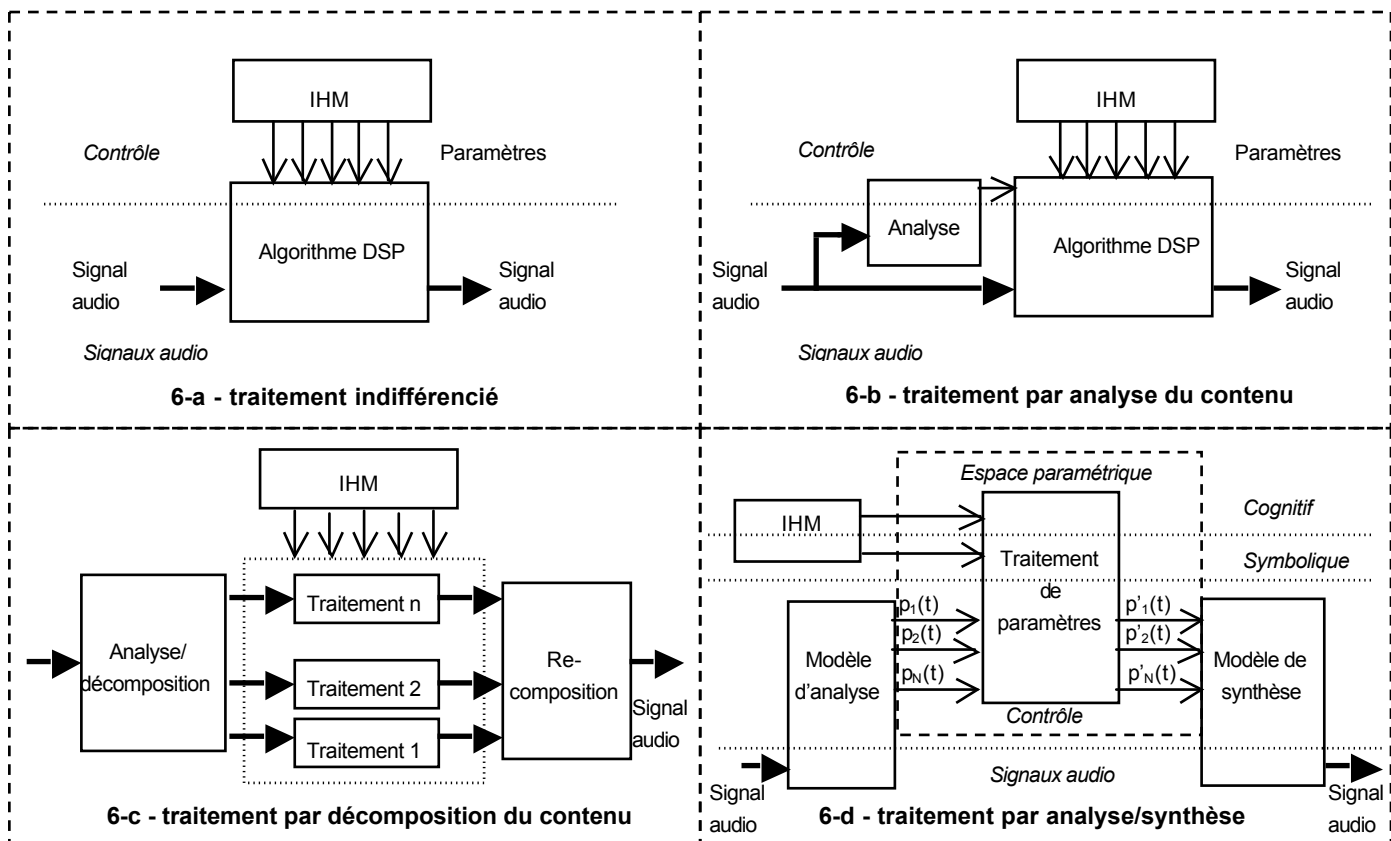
IHM

Contrôle

Paramètres

Algorithme DSP

Signal audio

Signal audio

Signaux audio

6-a - traitement indifférencié

IHM

Contrôle

Paramètres

Analyse

Algorithme DSP

Signal audio

Signal audio

Signaux audio

6-b - traitement par analyse du contenu

IHM

Analyse/ décomposition

Traitement n

Traitement 2

Traitement 1

Re-composition

Signal audio

6-c - traitement par décomposition du contenu

Espace paramétrique

IHM

Cognitif

Traitement de paramètres

Symbolique

$p_1(t)$

$p_2(t)$

$p_N(t)$

$p'_1(t)$

$p'_2(t)$

$p'_N(t)$

Modèle d'analyse

Modèle de synthèse

Contrôle

Signaux audio

Signal audio

Signal audio

6-d - traitement par analyse/synthèse